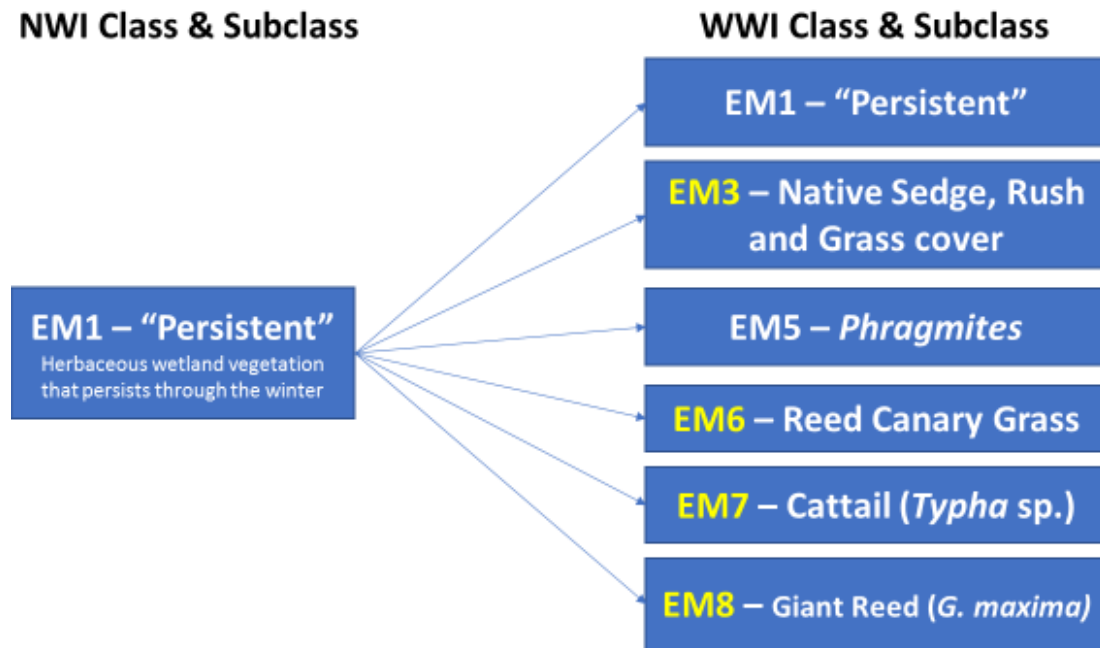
NWI Class & Subclass

WWI Class & Subclass

EM1 – "Persistent"
Herbaceous wetland vegetation that persists through the winter

EM1 – "Persistent"

EM3 – Native Sedge, Rush and Grass cover

EM5 – Phragmites

EM6 – Reed Canary Grass

EM7 – Cattail (Typha sp.)

EM8 – Giant Reed (G. maxima)